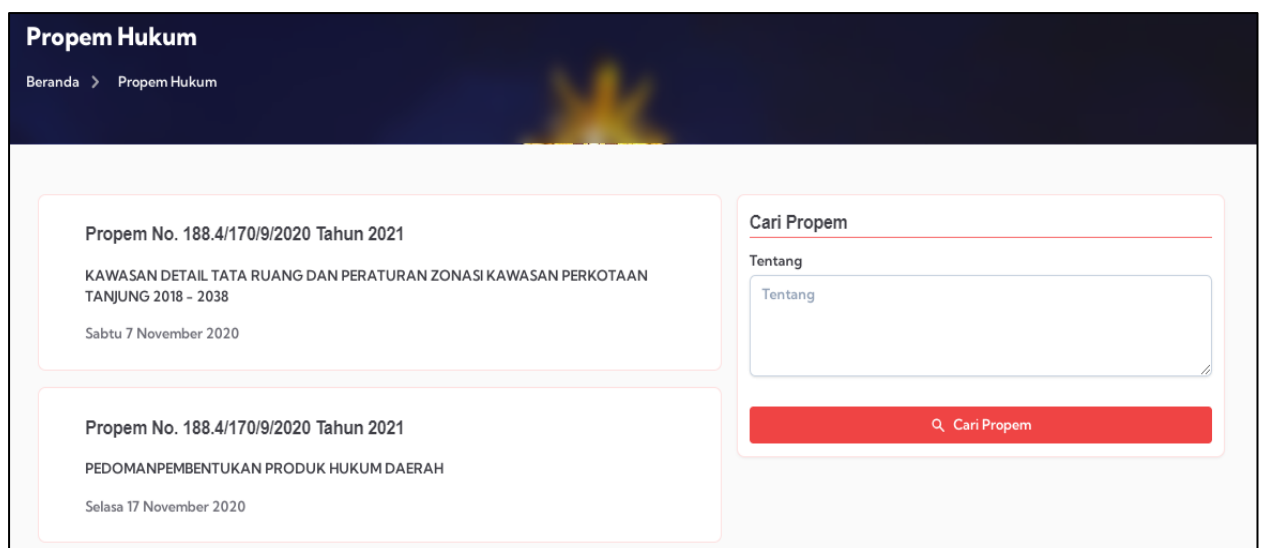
Propem Hukum

Beranda > Propem Hukum

Propem No. 188.4/170/9/2020 Tahun 2021

KAWASAN DETAIL TATA RUANG DAN PERATURAN ZONASI KAWASAN PERKOTAAN TANJUNG 2018 - 2038

Sabtu 7 November 2020

Propem No. 188.4/170/9/2020 Tahun 2021

PEDOMANPEMBENTUKAN PRODUK HUKUM DAERAH

Selasa 17 November 2020

Cari Propem

Tentang

Tentang

Cari Propem